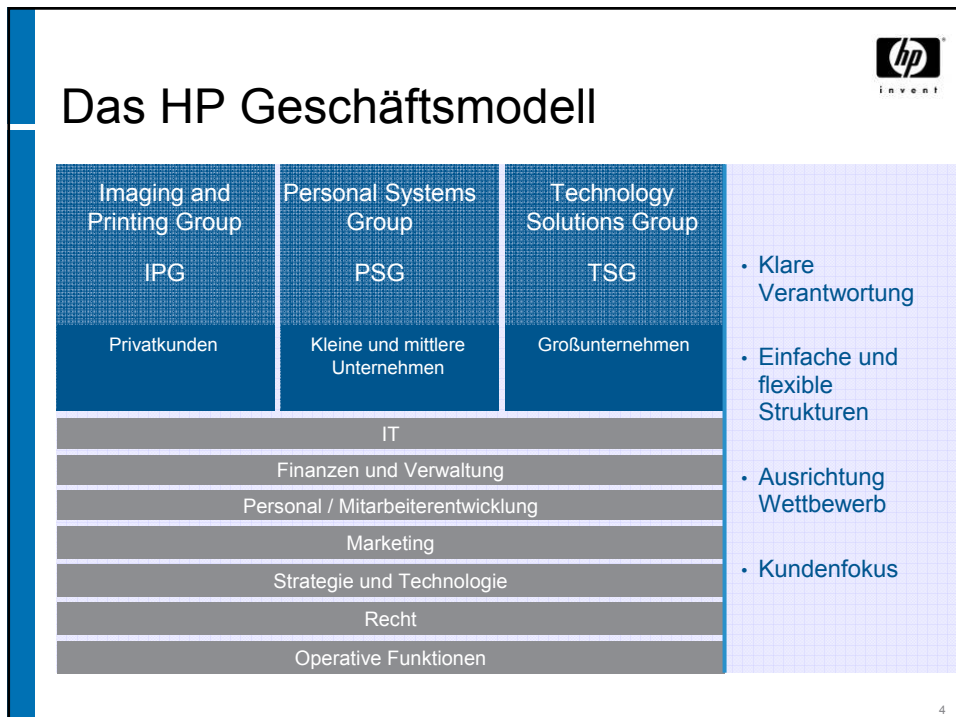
hp
invent

Das HP Geschäftsmodell

Imaging and Printing Group

IPG

Privatkunden

Personal Systems Group

PSG

Kleine und mittlere Unternehmen

Technology Solutions Group

TSG

Großunternehmen

IT

Finanzen und Verwaltung

Personal / Mitarbeiterentwicklung

Marketing

Strategie und Technologie

Recht

Operative Funktionen

• Klare Verantwortung

• Einfache und flexible Strukturen

• Ausrichtung Wettbewerb

• Kundenfokus

4